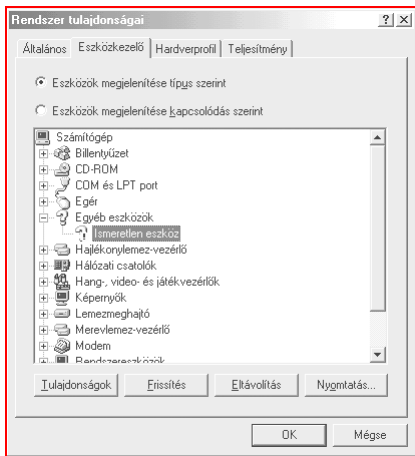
Rendszer tulajdonságai

?| X

Általános | Eszközkezelő | Hardverprofil | Teljesítmény

Eszközök megjelenítése típus szerint

Eszközök megjelenítése kapcsolódás szerint

Számítógép
Billentyűzet
CD-ROM
COM és LPT port
Egér
Egyéb eszközök
Ismeretlen eszköz
Hajlékonylemez-vezérlő
Hálózati csatolók
Hang-, video- és játékvezérlők
Képernyők
Lemezmeghajtó
Merevlemez-vezérlő
Modem
Rendszereszközök

Tulajdonságok | Frissítés | Eltávolítás | Nyomtatás...

OK | Mégse